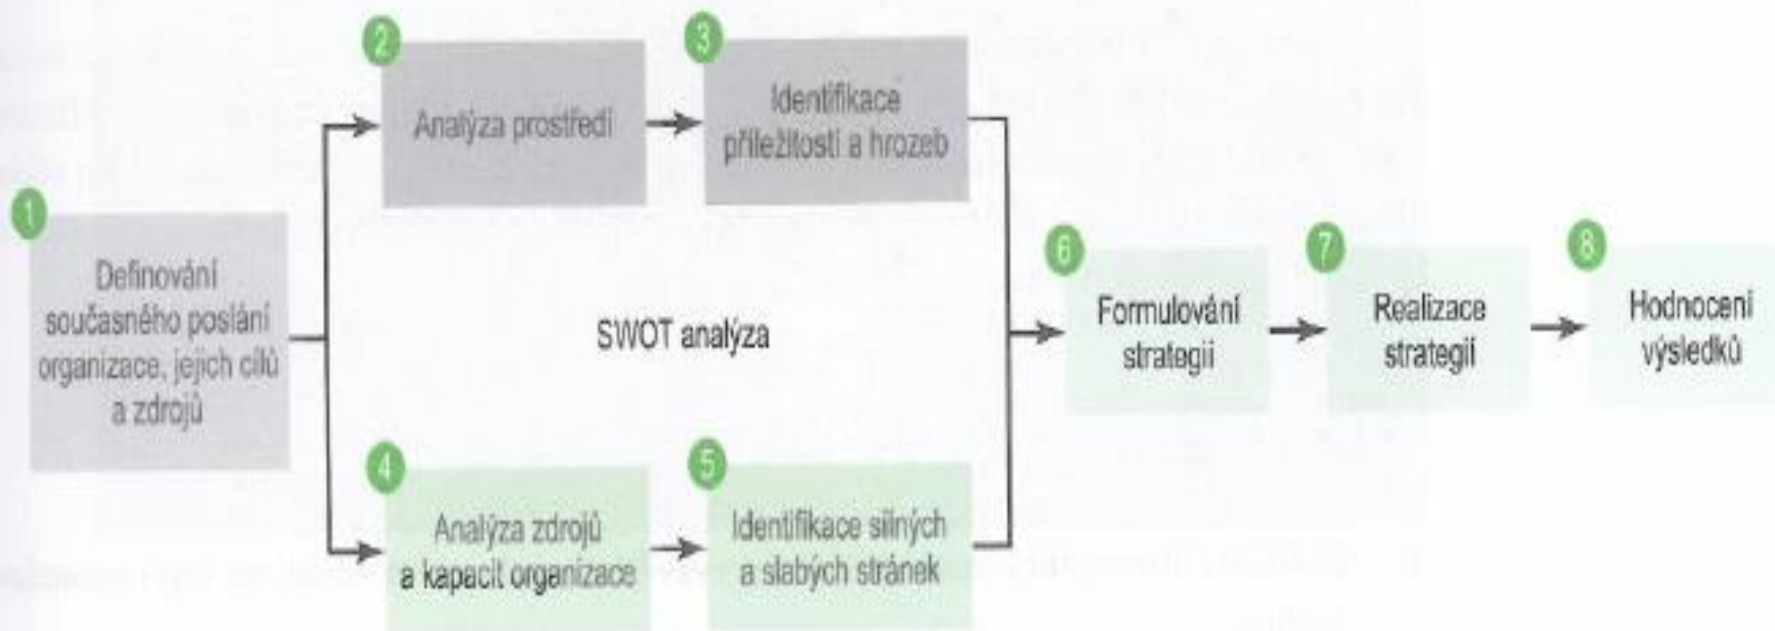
1
Definování současného poslání organizace, jejich cílů a zdrojů

2
Analýza prostředí

3
Identifikace příležitostí a hrozeb

SWOT analýza

4
Analýza zdrojů a kapacit organizace

5
Identifikace silných a slabých stránek

6
Formulování strategií

7
Realizace strategií

8
Hodnocení výsledků